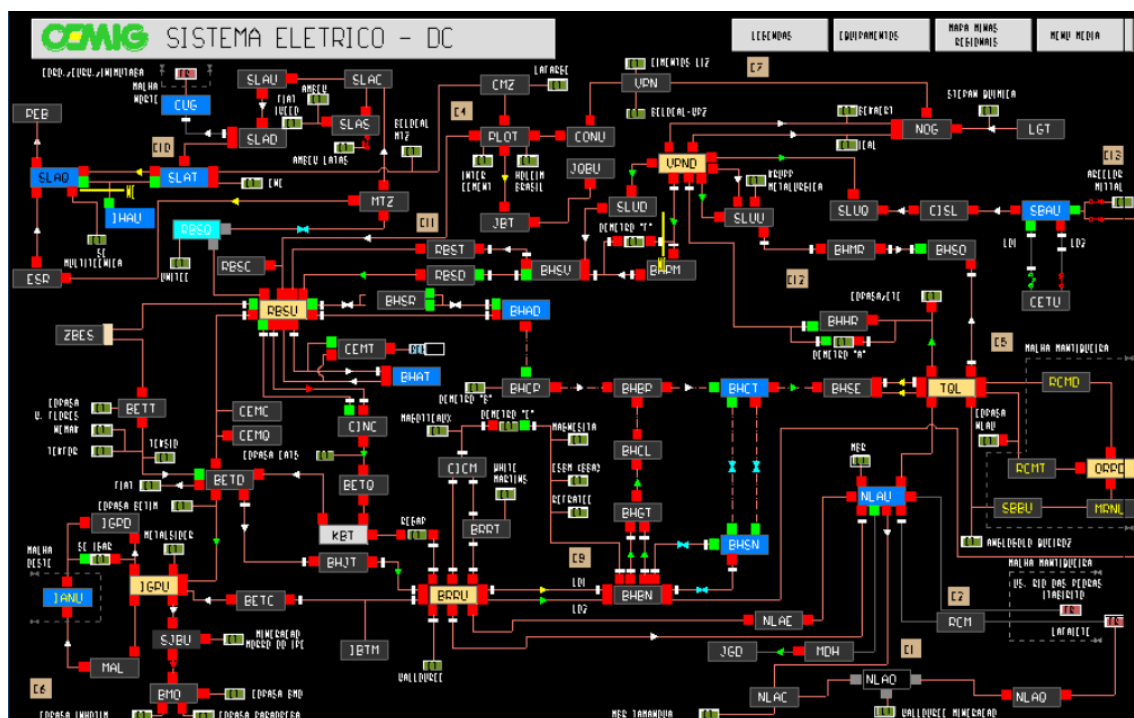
CEMIG SISTEMA ELETRICO - DC

LEGENDAS
EQUIPAMENTOS
MAPA MINAS REGIONAIS
MENU MEDIA

CORD./CURV./MINUTAGA
MALHA NORTE
CUG
SLAU
SLAC
AMBEV
FIAT IVECO
SLAS
AMBEV LATAS
SLAD
C10
PEB
SLAO
SLAT
CMI
IHAU
SE MULTITECNICA
ESR
CMZ
LAFARGE
C4
BELGOAL MTZ
PLOT
CONU
INTER CEMENT
HOLCIM BRASIL
JOBU
JBT
MTZ
C11
RBSO
RBSC
UNITEC
RBST
RBSD
BHSU
SLUD
DEMETRO "F"
BHPM
VPN
CIMENTOS LIZ
BELGOAL-VPZ
C7
VPND
ACEPP METALURGICA
SLUU
SERAEPI
DAL
NOG
STEPAN QUIMICA
LGT
C13
ACEILOR MITTAL
SLUQ
CISL
SBAU
LD1
LD2
CETU
BHMR
BHSO
C12
RBSU
BHSR
BHAD
ZBES
CEMT
BHAT
BHHR
COPASA/ETC
DEMETRO "A"
C5
MALHA MANTIQUEIRA
RCMD
BHCP
DEMETRO "B"
BHBP
BHCT
BHSE
TQL
COPASA V. FLORES
BETT
NEMAK
TEKSID
TEKSID
CEMC
CEMQ
CJNC
MAGOTTEAUX
DEMETRO "C"
MAGNESITA
CJCM
WHITE MARTINS
ESSM CAGAQ
REFRATEC
BHCL
COPASA NLAU
RCMT
ORPD
NES
NLAU
SBBU
MRNL
ANGLOGOLD QUEIROZ
FIAT
BETD
COPASA EATS
BETO
COPASA BETIM
KBT
GERAP
BRRT
BHGT
JGPD
METALSIDER
C9
BHJT
BHSN
MALHA OESTE
SE IGAR
IANU
JGPU
BETC
BRRU
LD1
LD2
BHBN
MALHA MANTIQUEIRA
US. RIO DAS PEDRAS ITABIRITO
C2
LAFAIETE
NLAE
RCM
SJBU
MINERACAO MORRO DO IPE
JBTM
MAL
VALLOUREC
JGD
MDH
C1
C6
BMQ
COPASA BMD
NLAQ
NLAC
NLAQ
COPASA IHANTIM
COPASA PARAOPEBA
NES JAMANDUA
VALLOUREC MINERACAO